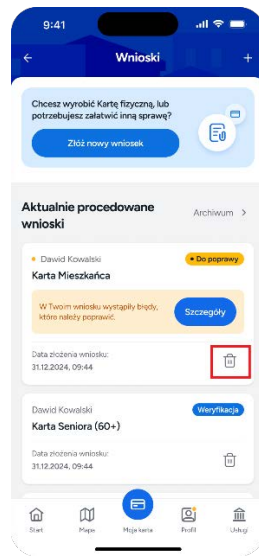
9:41

←
Wnioski
+

Chcesz wyrobić Kartę fizyczną, lub potrzebujesz załatwić inną sprawę?

Złóż nowy wniosek

Aktualnie procedowane wnioski

Archiwum >

Dawid Kowalski
• Do poprawy
Karta Mieszkańca

W Twoim wniosku wystąpiły błędy, które należy poprawić.

Szczegóły

Data złożenia wniosku:
31.12.2024, 09:44

Dawid Kowalski
Weryfikacja
Karta Seniora (60+)

Data złożenia wniosku:
31.12.2024, 09:44

Start
Mapa
Moja karta
Profil
Usługi